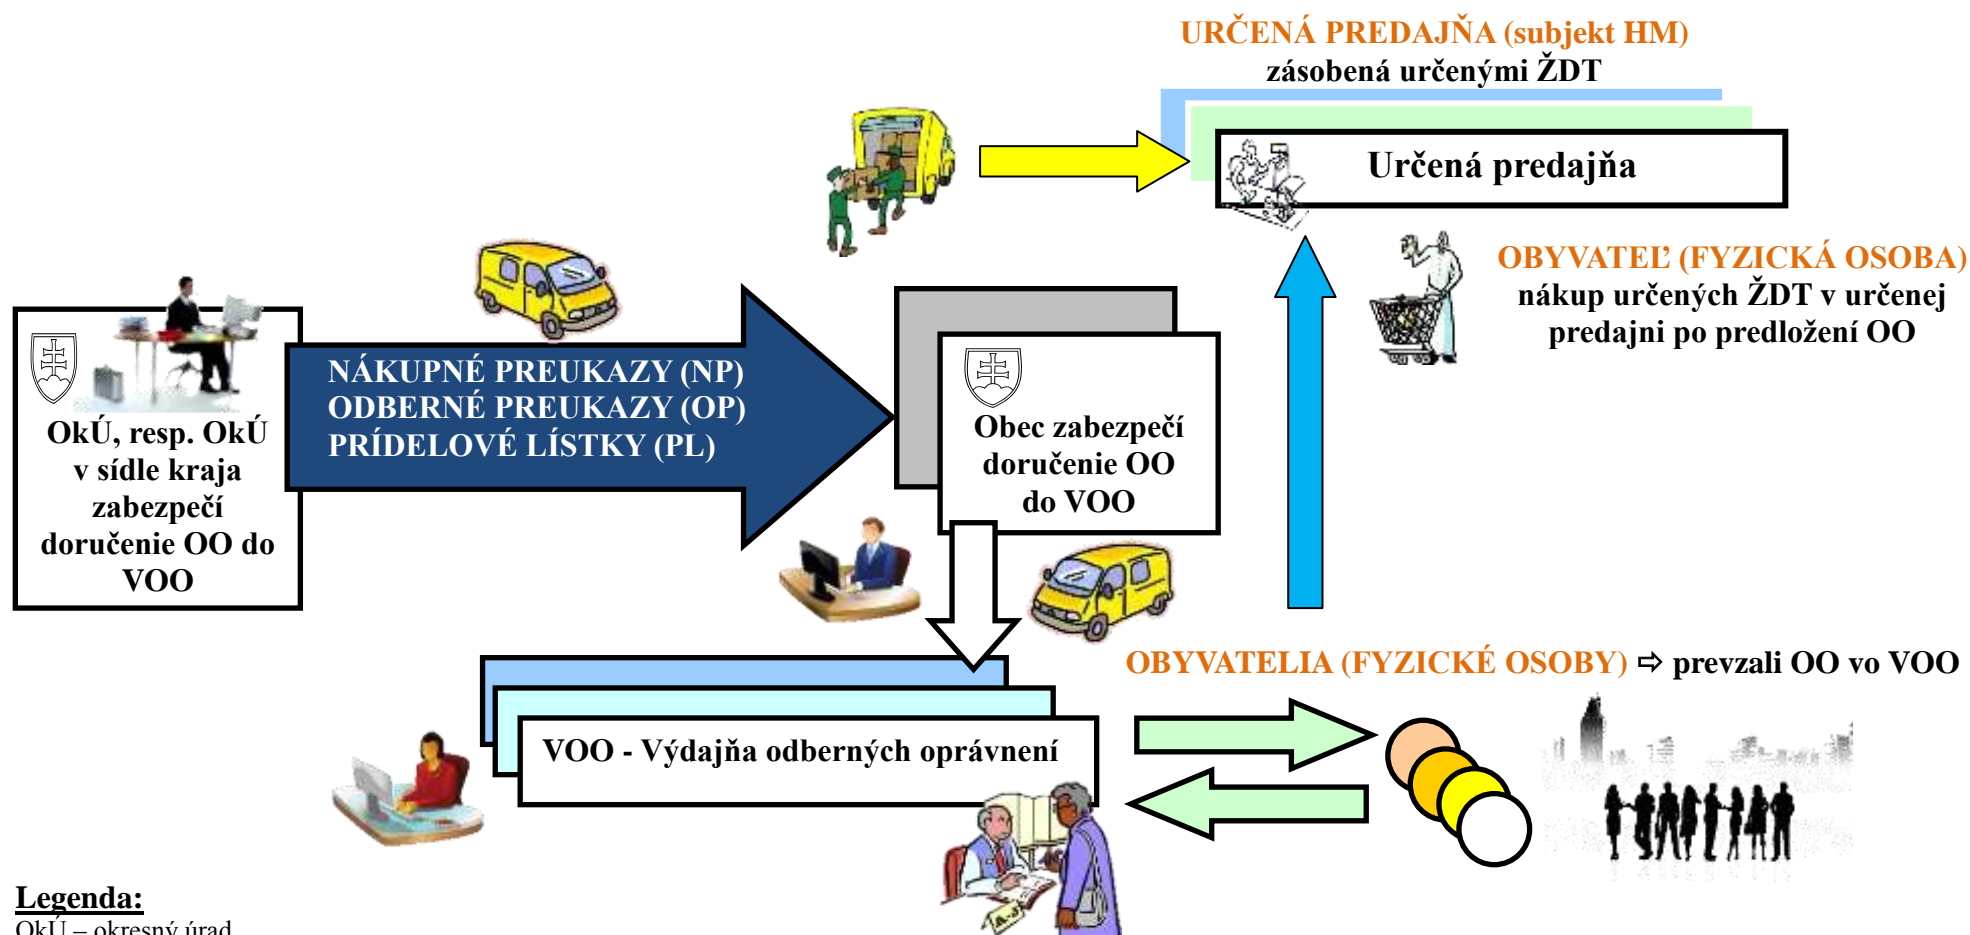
URČENÁ PREDAJŇA (subjekt HM)
zásobená určenými ŽDT

Určená predajňa

OBYVATEĽ (FYZICKÁ OSOBA)
nákup určených ŽDT v určenej predajni po predložení OO

OkÚ, resp. OkÚ v sídle kraja zabezpečí doručenie OO do VOO

NÁKUPNÉ PREUKAZY (NP)
ODBERNÉ PREUKAZY (OP)
PRÍDELOVÉ LÍSTKY (PL)

Obec zabezpečí doručenie OO do VOO

OBYVATELIA (FYZICKÉ OSOBY) ⇨ prevzali OO vo VOO

VOO - Výdajňa odberných oprávnení

Legenda:
OkÚ – okresný úrad